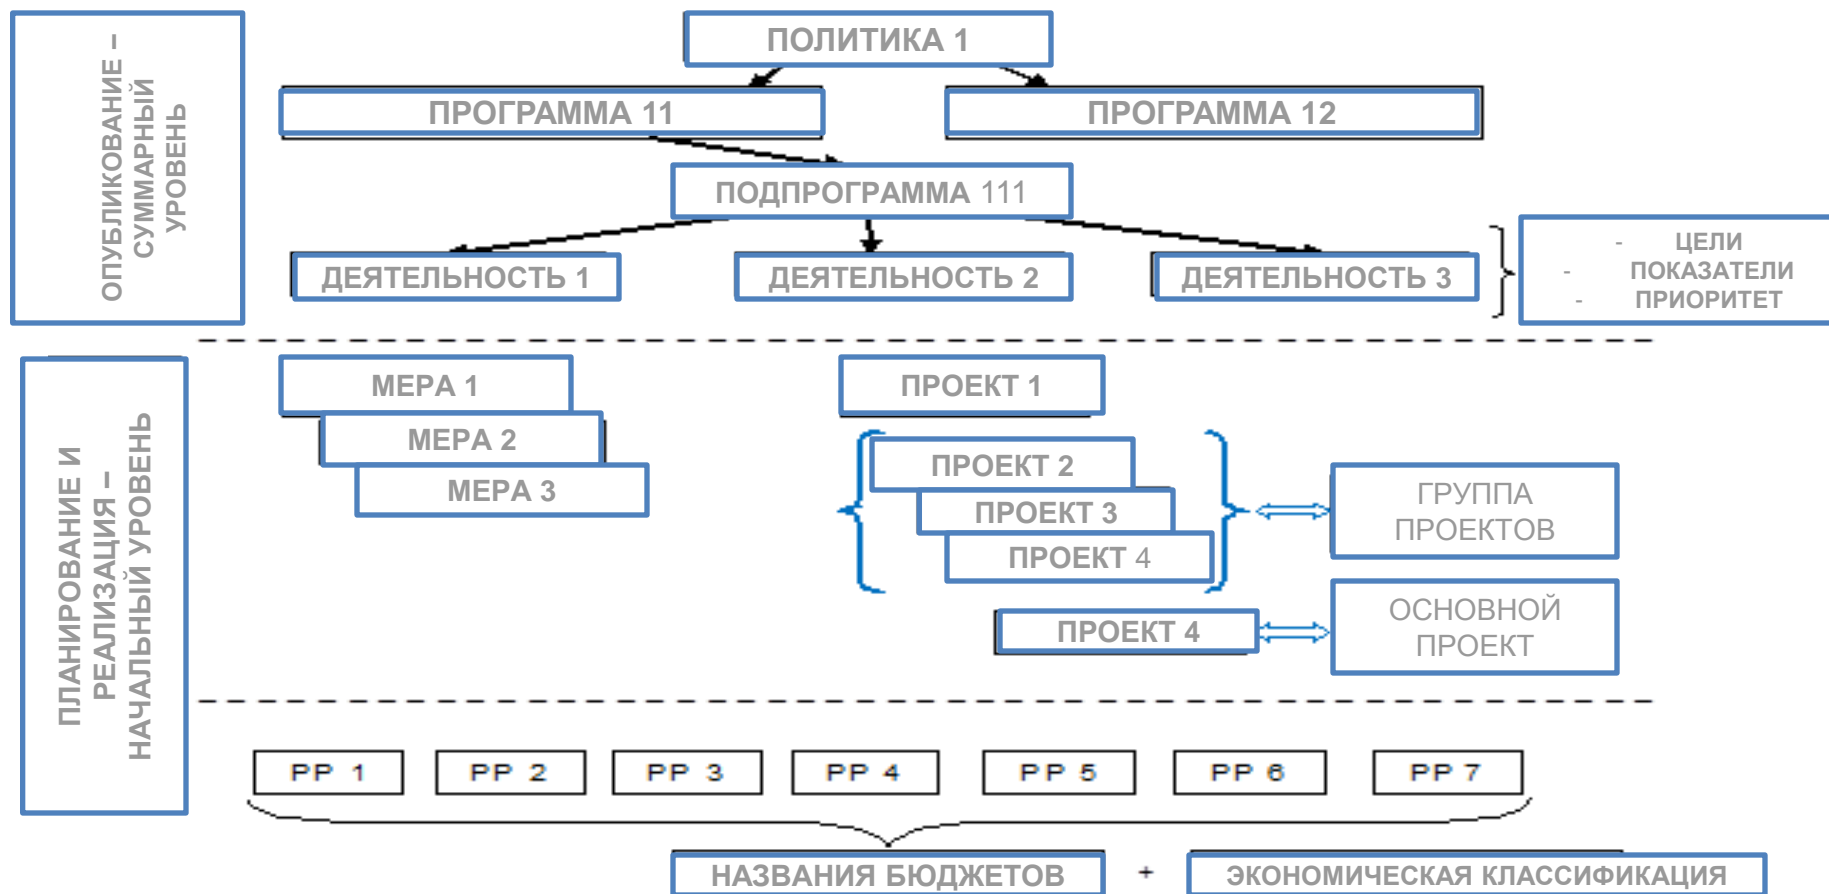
ОПУБЛИКОВАНИЕ – СУММАРНЫЙ УРОВЕНЬ

ПОЛИТИКА 1

ПРОГРАММА 11

ПРОГРАММА 12

ПОДПРОГРАММА 111

ДЕЯТЕЛЬНОСТЬ 1

ДЕЯТЕЛЬНОСТЬ 2

ДЕЯТЕЛЬНОСТЬ 3

- ЦЕЛИ
- ПОКАЗАТЕЛИ
- ПРИОРИТЕТ

ПЛАНИРОВАНИЕ И РЕАЛИЗАЦИЯ – НАЧАЛЬНЫЙ УРОВЕНЬ

МЕРА 1

МЕРА 2

МЕРА 3

ПРОЕКТ 1

ПРОЕКТ 2

ПРОЕКТ 3

ПРОЕКТ 4

ГРУППА ПРОЕКТОВ

ПРОЕКТ 4

ОСНОВНОЙ ПРОЕКТ

PP 1 PP 2 PP 3 PP 4 PP 5 PP 6 PP 7

НАЗВАНИЯ БЮДЖЕТОВ + ЭКОНОМИЧЕСКАЯ КЛАССИФИКАЦИЯ